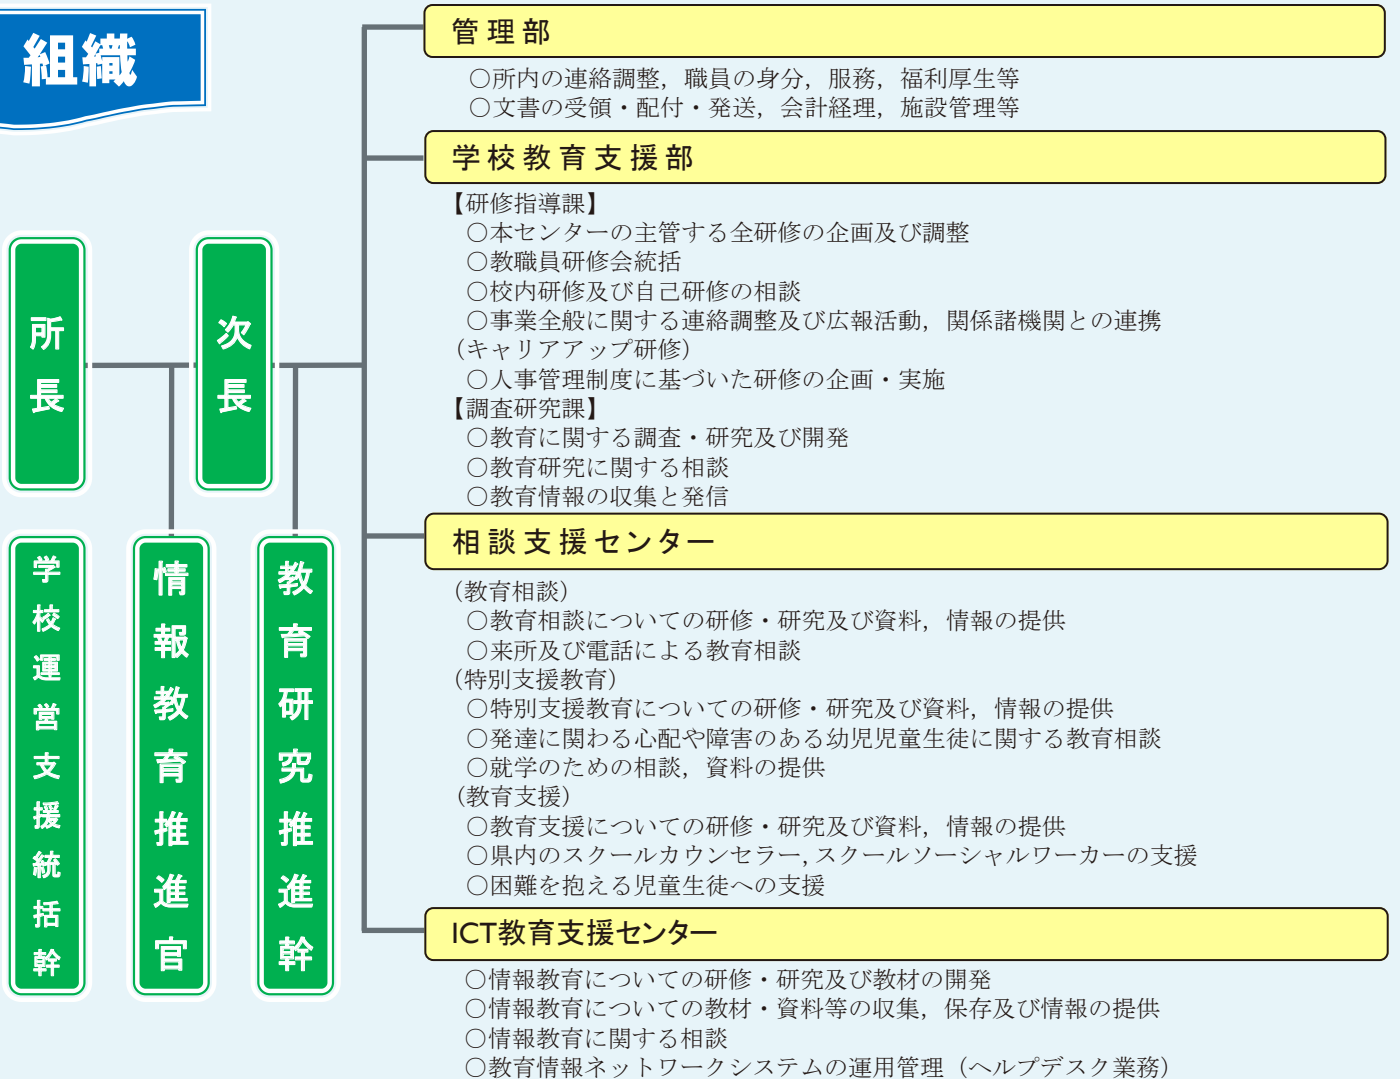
組織

所長

次長

学校運営支援統括幹

情報教育推進官

教育研究推進幹

管理部

○所内の連絡調整，職員の身分，服務，福利厚生等
○文書の受領・配付・発送，会計経理，施設管理等

学校教育支援部

【研修指導課】
○本センターの主管する全研修の企画及び調整
○教職員研修会統括
○校内研修及び自己研修の相談
○事業全般に関する連絡調整及び広報活動，関係諸機関との連携
（キャリアアップ研修）
○人事管理制度に基づいた研修の企画・実施
【調査研究課】
○教育に関する調査・研究及び開発
○教育研究に関する相談
○教育情報の収集と発信

相談支援センター

（教育相談）
○教育相談についての研修・研究及び資料，情報の提供
○来所及び電話による教育相談
（特別支援教育）
○特別支援教育についての研修・研究及び資料，情報の提供
○発達に関わる心配や障害のある幼児児童生徒に関する教育相談
○就学のための相談，資料の提供
（教育支援）
○教育支援についての研修・研究及び資料，情報の提供
○県内のスクールカウンセラー，スクールソーシャルワーカーの支援
○困難を抱える児童生徒への支援

ICT教育支援センター

○情報教育についての研修・研究及び教材の開発
○情報教育についての教材・資料等の収集，保存及び情報の提供
○情報教育に関する相談
○教育情報ネットワークシステムの運用管理（ヘルプデスク業務）